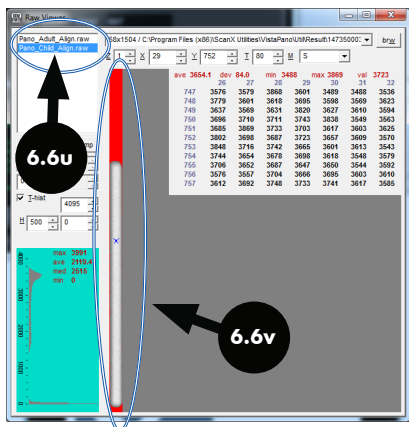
Raw Viewer

Pano_Adult_Align.raw
Pano_Child_Align.raw

58x1504 / C:\Program Files (x86)\ScanX Utilities\VistaPano\Util\Result\14735000:

brw

Z 1 X 29 Y 752 T 80 M 5

ave 3654.1 dev 84.0 min 3488 max 3869 val 3723

| | 26 | 27 | 28 | 29 | 30 | 31 | 32 |
|---|---|---|---|---|---|---|---|
| 747 | 3576 | 3579 | 3868 | 3601 | 3489 | 3488 | 3536 |
| 748 | 3779 | 3601 | 3618 | 3695 | 3598 | 3569 | 3623 |
| 749 | 3637 | 3569 | 3631 | 3820 | 3627 | 3610 | 3594 |
| 750 | 3696 | 3710 | 3711 | 3743 | 3838 | 3549 | 3563 |
| 751 | 3685 | 3869 | 3733 | 3703 | 3617 | 3603 | 3625 |
| 752 | 3802 | 3698 | 3677 | 3723 | 3657 | 3609 | 3570 |
| 753 | 3848 | 3716 | 3742 | 3665 | 3601 | 3613 | 3543 |
| 754 | 3744 | 3654 | 3678 | 3698 | 3618 | 3548 | 3579 |
| 755 | 3706 | 3652 | 3687 | 3647 | 3650 | 3544 | 3592 |
| 756 | 3745 | 3557 | 3704 | 3666 | 3695 | 3603 | 3610 |
| 757 | 3612 | 3692 | 3748 | 3733 | 3741 | 3617 | 3585 |

6.6u

mp

T-hist
4095
H 500 0

max 3991
ave 2119.4
med 2516
min 0

3000
2000
1000

6.6v